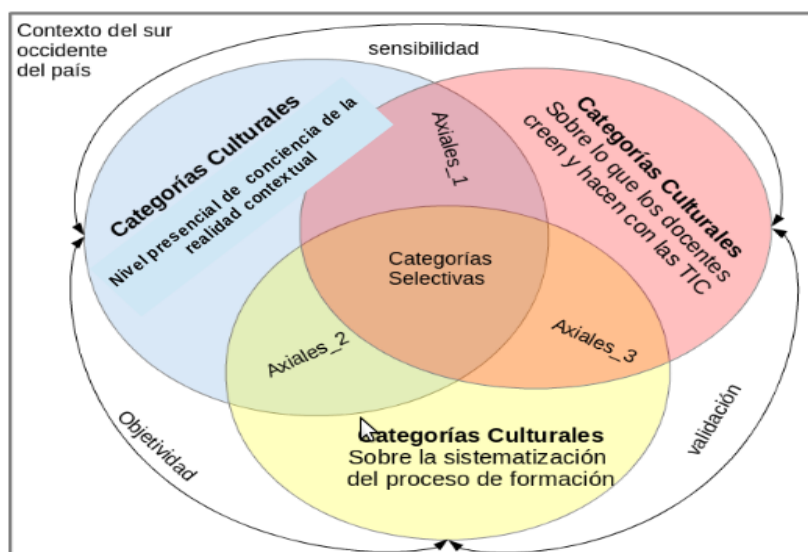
Contexto del sur occidente del país

sensibilidad

Categorías Culturales
Nivel presencial de conciencia de la realidad contextual

Axiales_1

Categorías Culturales
Sobre lo que los docentes creen y hacen con las TIC

Categorías Selectivas

Axiales_2

Axiales_3

Categorías Culturales
Sobre la sistematización del proceso de formación

Objetividad

validación